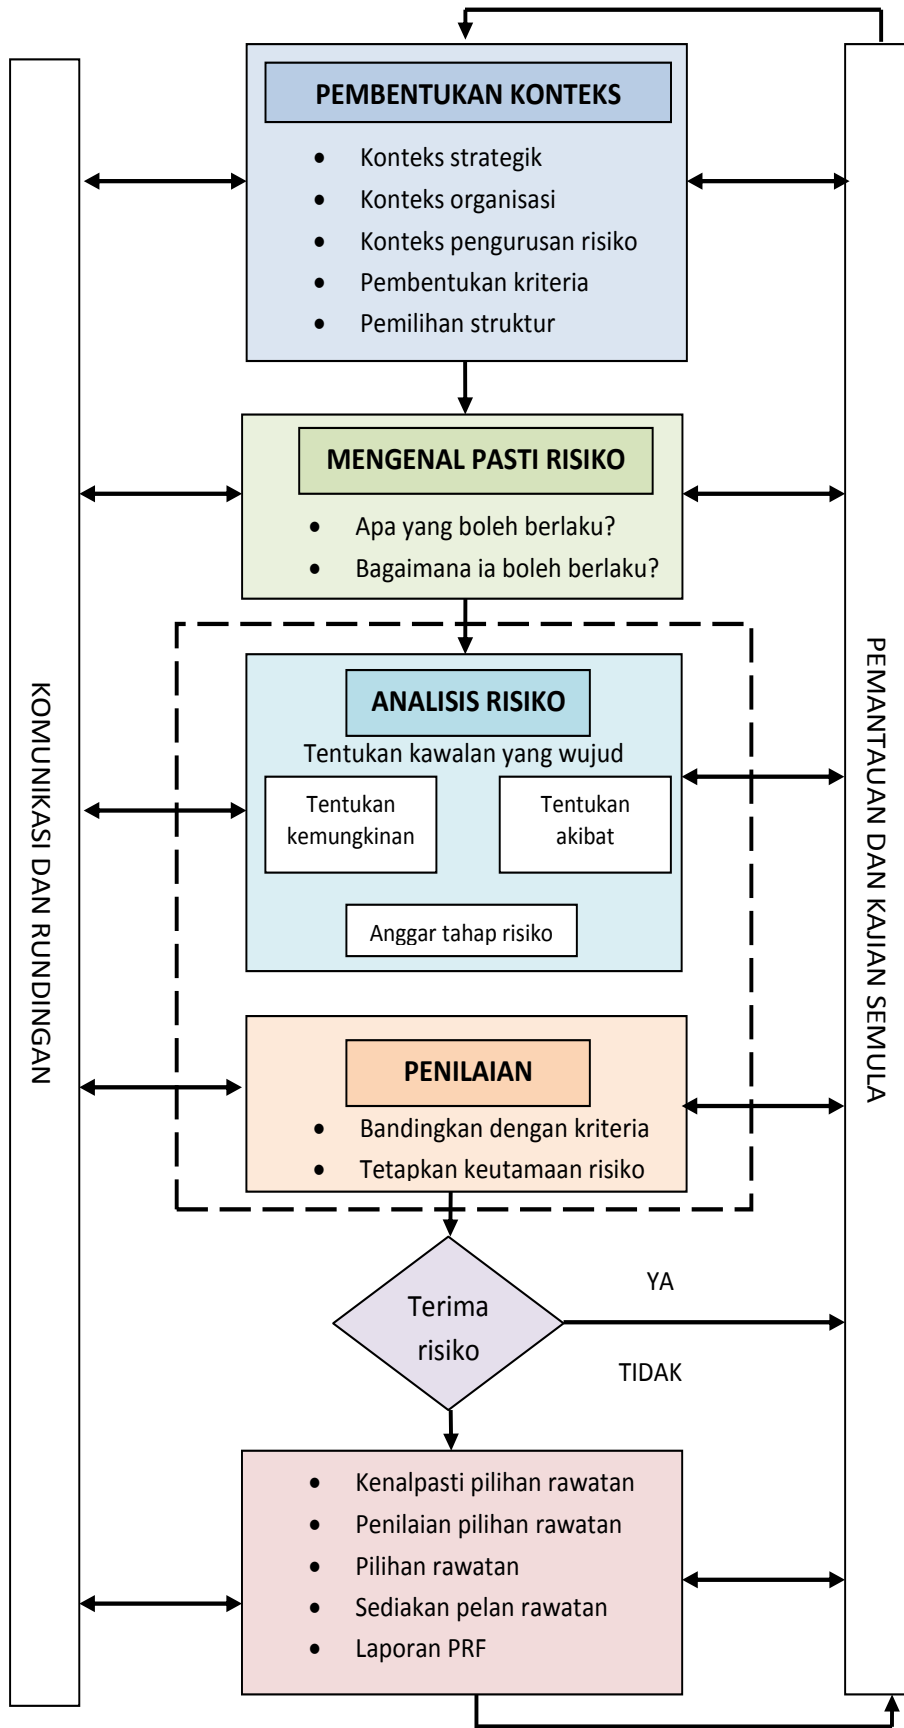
PEMBENTUKAN KONTEKS
- Konteks strategik
- Konteks organisasi
- Konteks pengurusan risiko
- Pembentukan kriteria
- Pemilihan struktur

MENGENAL PASTI RISIKO
- Apa yang boleh berlaku?
- Bagaimana ia boleh berlaku?

ANALISIS RISIKO
Tentukan kawalan yang wujud
Tentukan kemungkinan
Tentukan akibat
Anggar tahap risiko

PENILAIAN
- Bandingkan dengan kriteria
- Tetapkan keutamaan risiko

Terima risiko
YA
TIDAK

- Kenalpasti pilihan rawatan
- Penilaian pilihan rawatan
- Pilihan rawatan
- Sediakan pelan rawatan
- Laporan PRF

KOMUNIKASI DAN RUNDINGAN

PEMANTAUAN DAN KAJIAN SEMULA